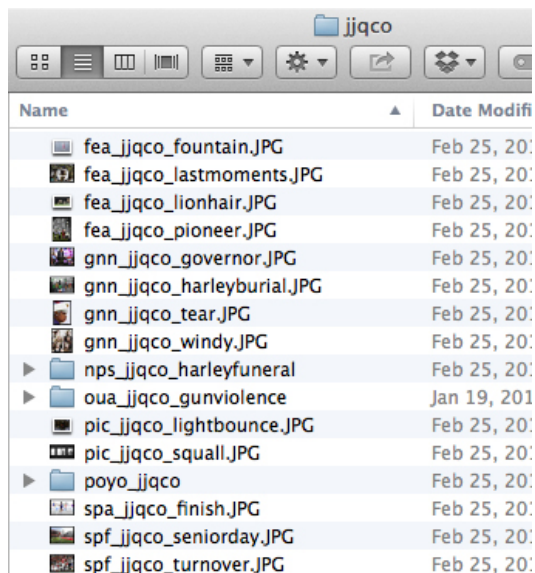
jjqco

Name | Date Modifi

fea_jjqco_fountain.JPG | Feb 25, 20
fea_jjqco_lastmoments.JPG | Feb 25, 20
fea_jjqco_lionhair.JPG | Feb 25, 20
fea_jjqco_pioneer.JPG | Feb 25, 20
gnn_jjqco_governor.JPG | Feb 25, 20
gnn_jjqco_harleyburial.JPG | Feb 25, 20
gnn_jjqco_tear.JPG | Feb 25, 20
gnn_jjqco_windy.JPG | Feb 25, 20
nps_jjqco_harleyfuneral | Feb 25, 20
oua_jjqco_gunviolence | Jan 19, 20
pic_jjqco_lightbounce.JPG | Feb 25, 20
pic_jjqco_squall.JPG | Feb 25, 20
poyo_jjqco | Feb 25, 20
spa_jjqco_finish.JPG | Feb 25, 20
spf_jjqco_seniorday.JPG | Feb 25, 20
spf_jjqco_turnover.JPG | Feb 25, 20